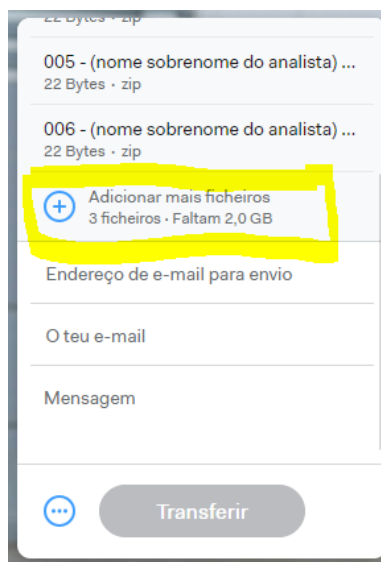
22 Bytes • zip

005 - (nome sobrenome do analista) ...
22 Bytes • zip

006 - (nome sobrenome do analista) ...
22 Bytes • zip

Adicionar mais ficheiros
3 ficheiros • Faltam 2,0 GB

Endereço de e-mail para envio

O teu e-mail

Mensagem

Transferir